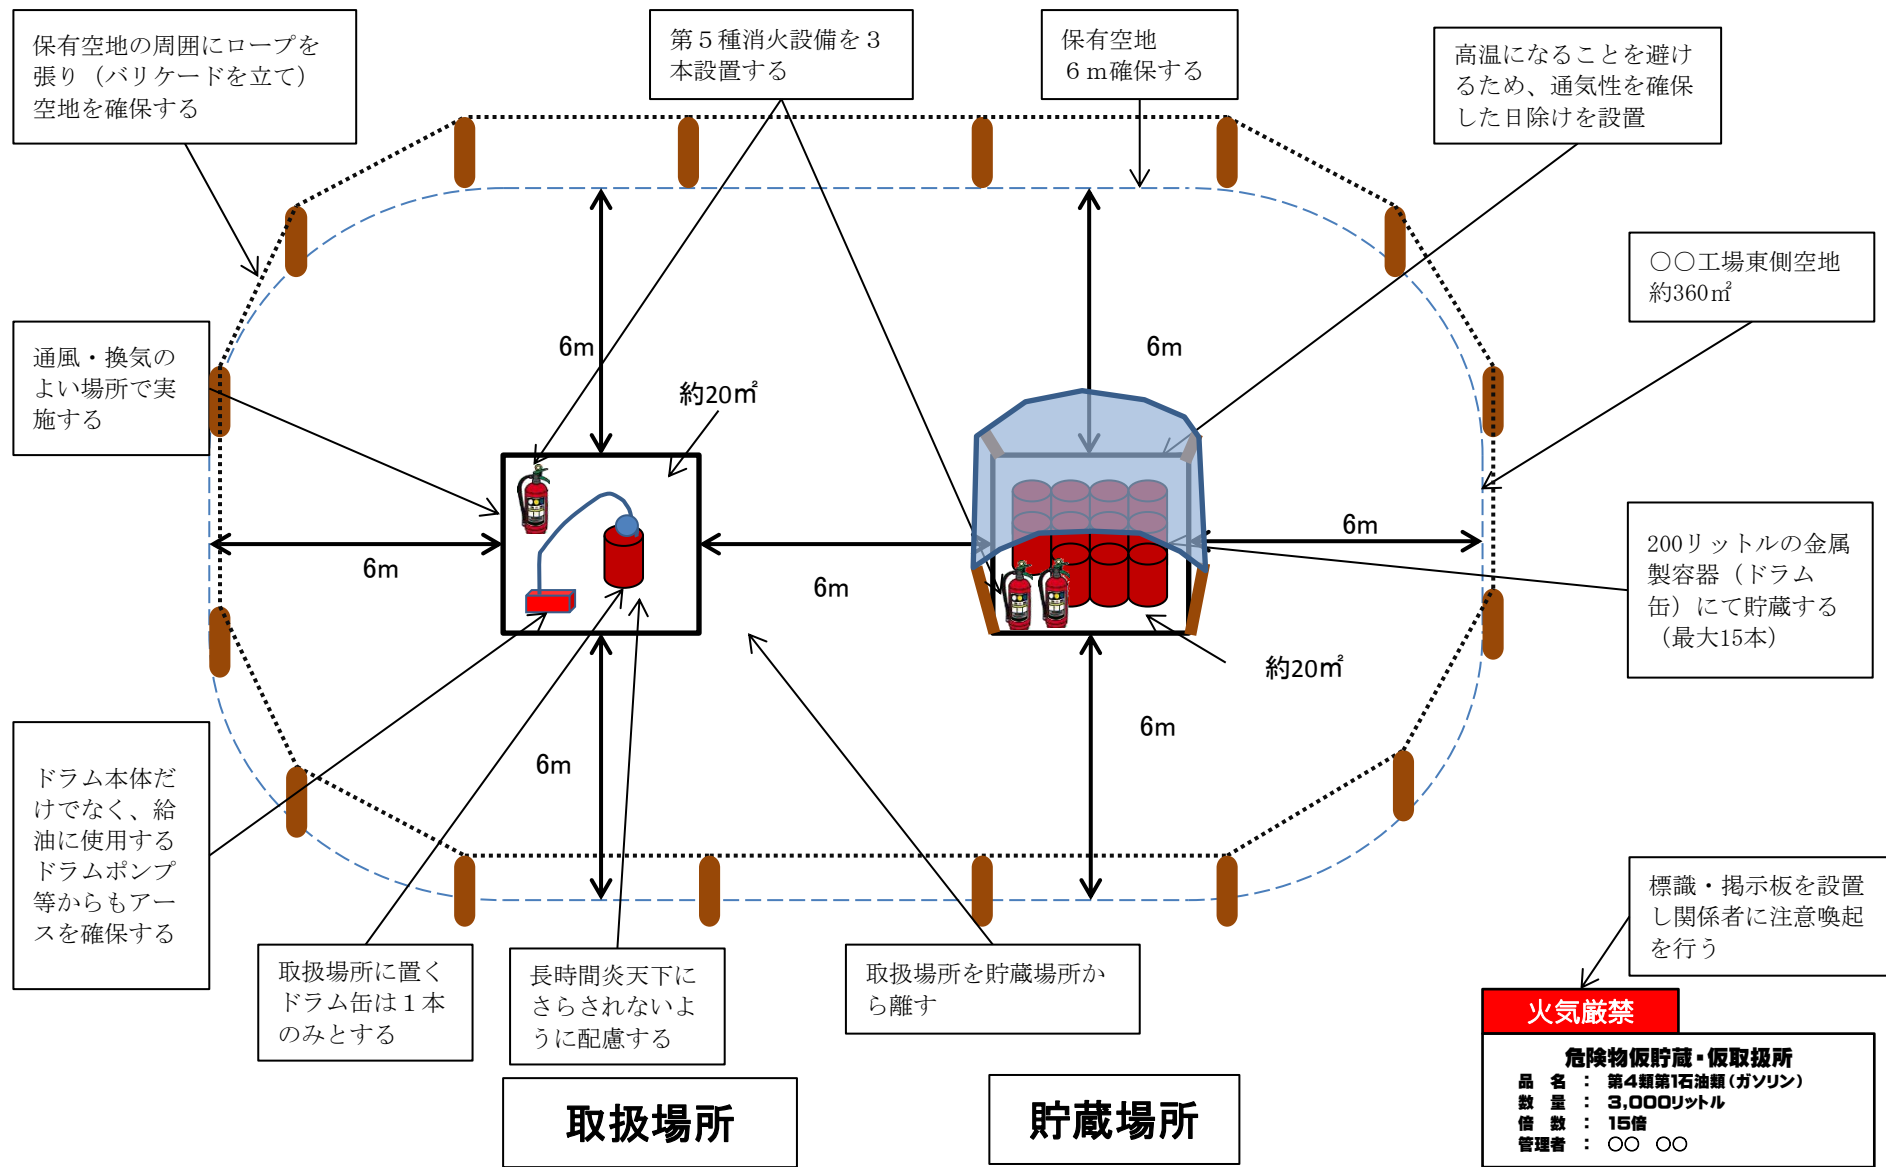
保有空地の周囲にロープを張り（バリケードを立て）空地を確保する

第５種消火設備を３本設置する

保有空地
６ｍ確保する

高温になることを避けるため、通気性を確保した日除けを設置

〇〇工場東側空地
約360㎡

通風・換気のよい場所で実施する

6m

約20㎡

6m

6m

6m

6m

200リットルの金属製容器（ドラム缶）にて貯蔵する（最大15本）

約20㎡

6m

6m

ドラム本体だけでなく、給油に使用するドラムポンプ等からもアースを確保する

取扱場所に置くドラム缶は１本のみとする

長時間炎天下にさらされないように配慮する

取扱場所を貯蔵場所から離す

標識・掲示板を設置し関係者に注意喚起を行う

火気厳禁

危険物仮貯蔵・仮取扱所
品　名　：　第4類第1石油類（ガソリン）
数　量　：　3,000リットル
倍　数　：　15倍
管理者　：　〇〇　〇〇

取扱場所

貯蔵場所